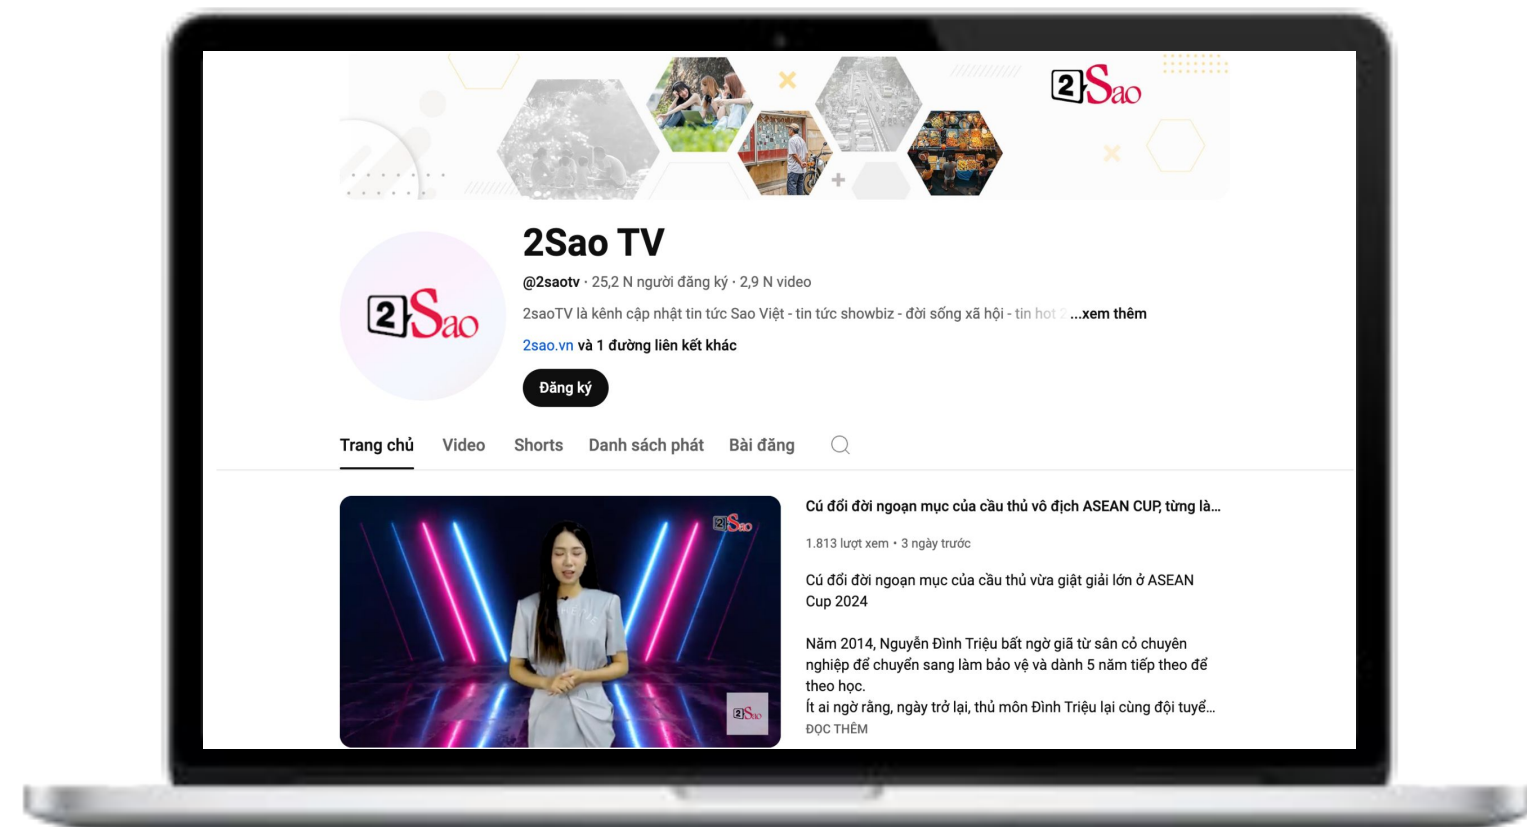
2Sao

2Sao

2Sao TV

@2saotv · 25,2 N người đăng ký · 2,9 N video

2saoTV là kênh cập nhật tin tức Sao Việt - tin tức showbiz - đời sống xã hội - tin hot ...xem thêm

2sao.vn và 1 đường liên kết khác

Đăng ký

Trang chủ Video Shorts Danh sách phát Bài đăng

2Sao

2Sao

Cú đổi đời ngoạn mục của cầu thủ vô địch ASEAN CUP, từng là...

1.813 lượt xem • 3 ngày trước

Cú đổi đời ngoạn mục của cầu thủ vừa giật giải lớn ở ASEAN Cup 2024

Năm 2014, Nguyễn Đình Triệu bất ngờ giã từ sân cỏ chuyên nghiệp để chuyển sang làm bảo vệ và dành 5 năm tiếp theo để theo học.
Ít ai ngờ rằng, ngày trở lại, thủ môn Đình Triệu lại cùng đội tuyể...

ĐỌC THÊM